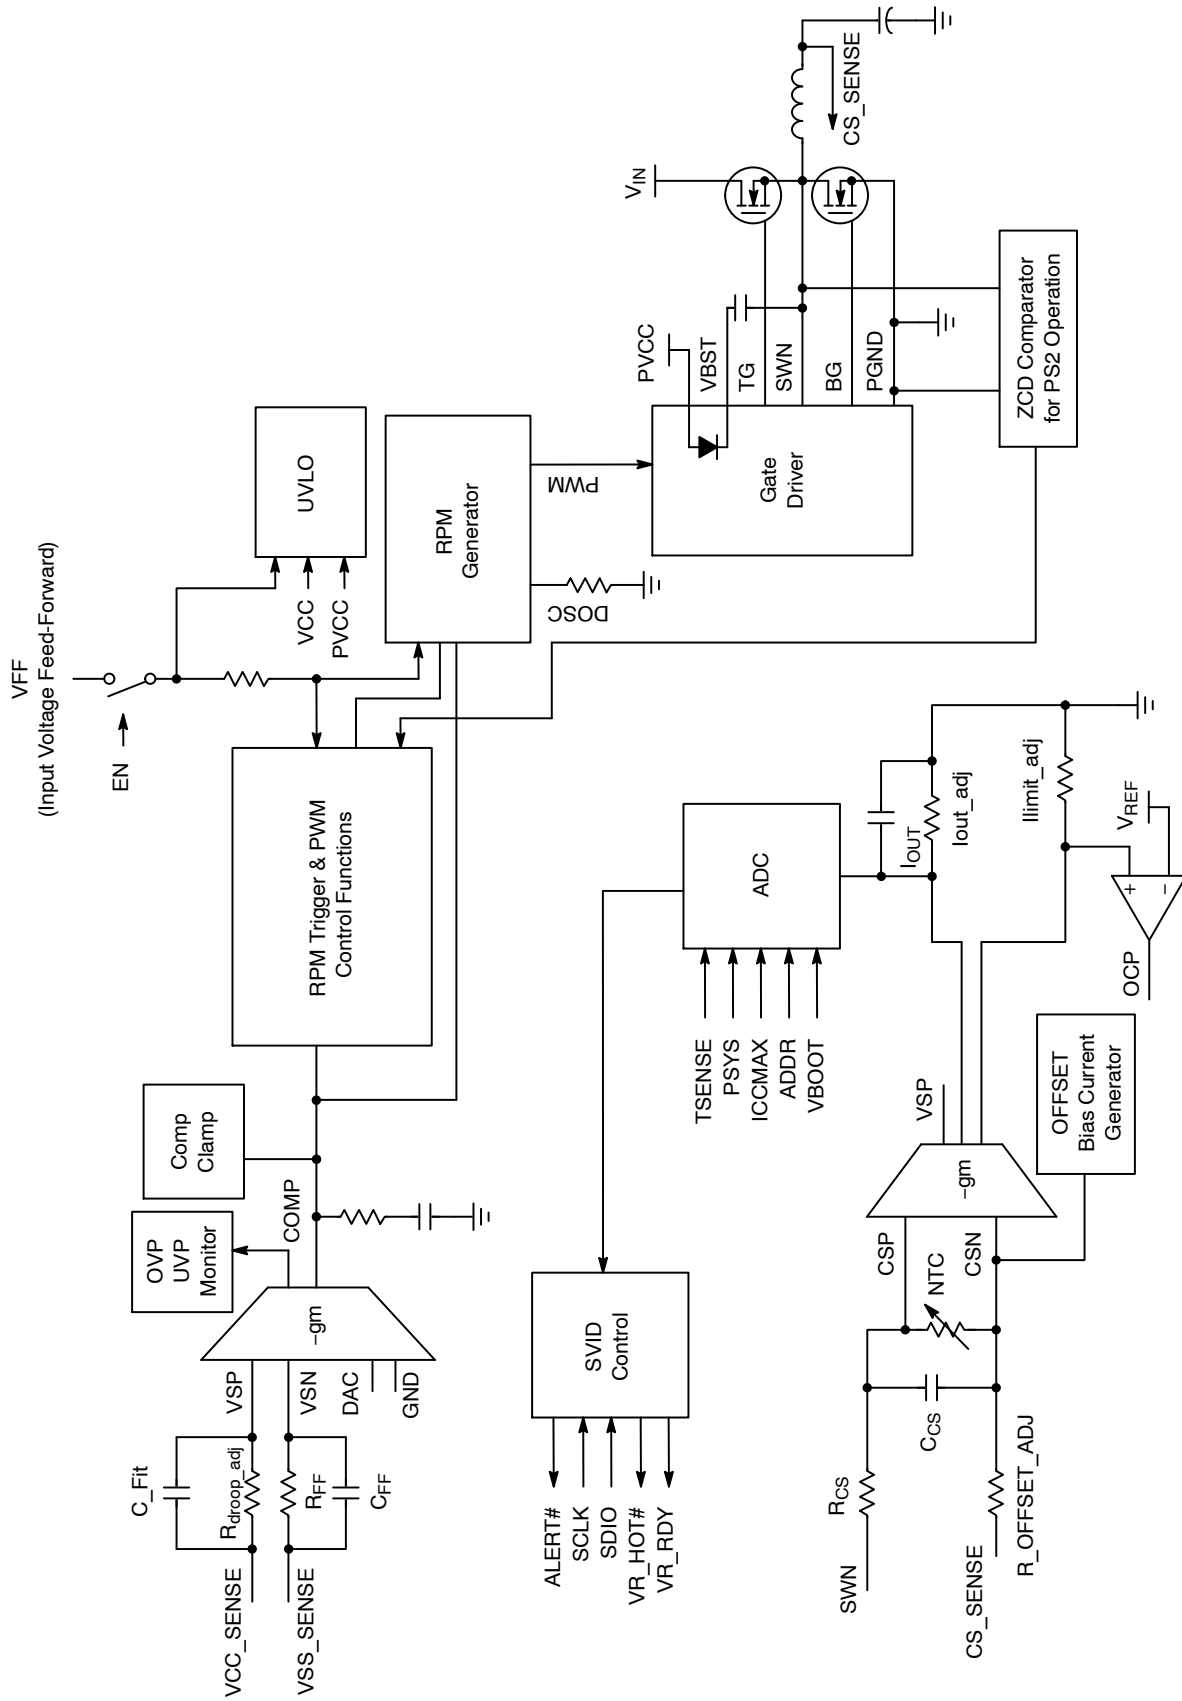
VFF
(Input Voltage Feed-Forward)

EN

UVLO

VCC
PVCC

RPM
Generator

PWM

DOSC

PVCC
VBST
TG
SWN
BG
PGND

Gate
Driver

$V_{IN}$

CS_SENSE

ZCD Comparator
for PS2 Operation

RPM Trigger & PWM
Control Functions

Comp
Clamp

COMP

OVP
UVP
Monitor

-gm

C_Fit
$R_{droop\_adj}$
$R_{FF}$
$C_{FF}$

VCC_SENSE
VSS_SENSE

VSP
VSN
DAC
GND

SVID
Control

ALERT#
SCLK
SDIO
VR_HOT#
VR_RDY

ADC

TSENSE
PSYS
ICCMAX
ADDR
VBOOT

$I_{OUT}$
Iout_adj
Ilimit_adj
$V_{REF}$
+
-
OCP

OFFSET
Bias Current
Generator

VSP
-gm
CSP
CSN
NTC

$C_{CS}$
$R_{CS}$

SWN
CS_SENSE
R_OFFSET_ADJ